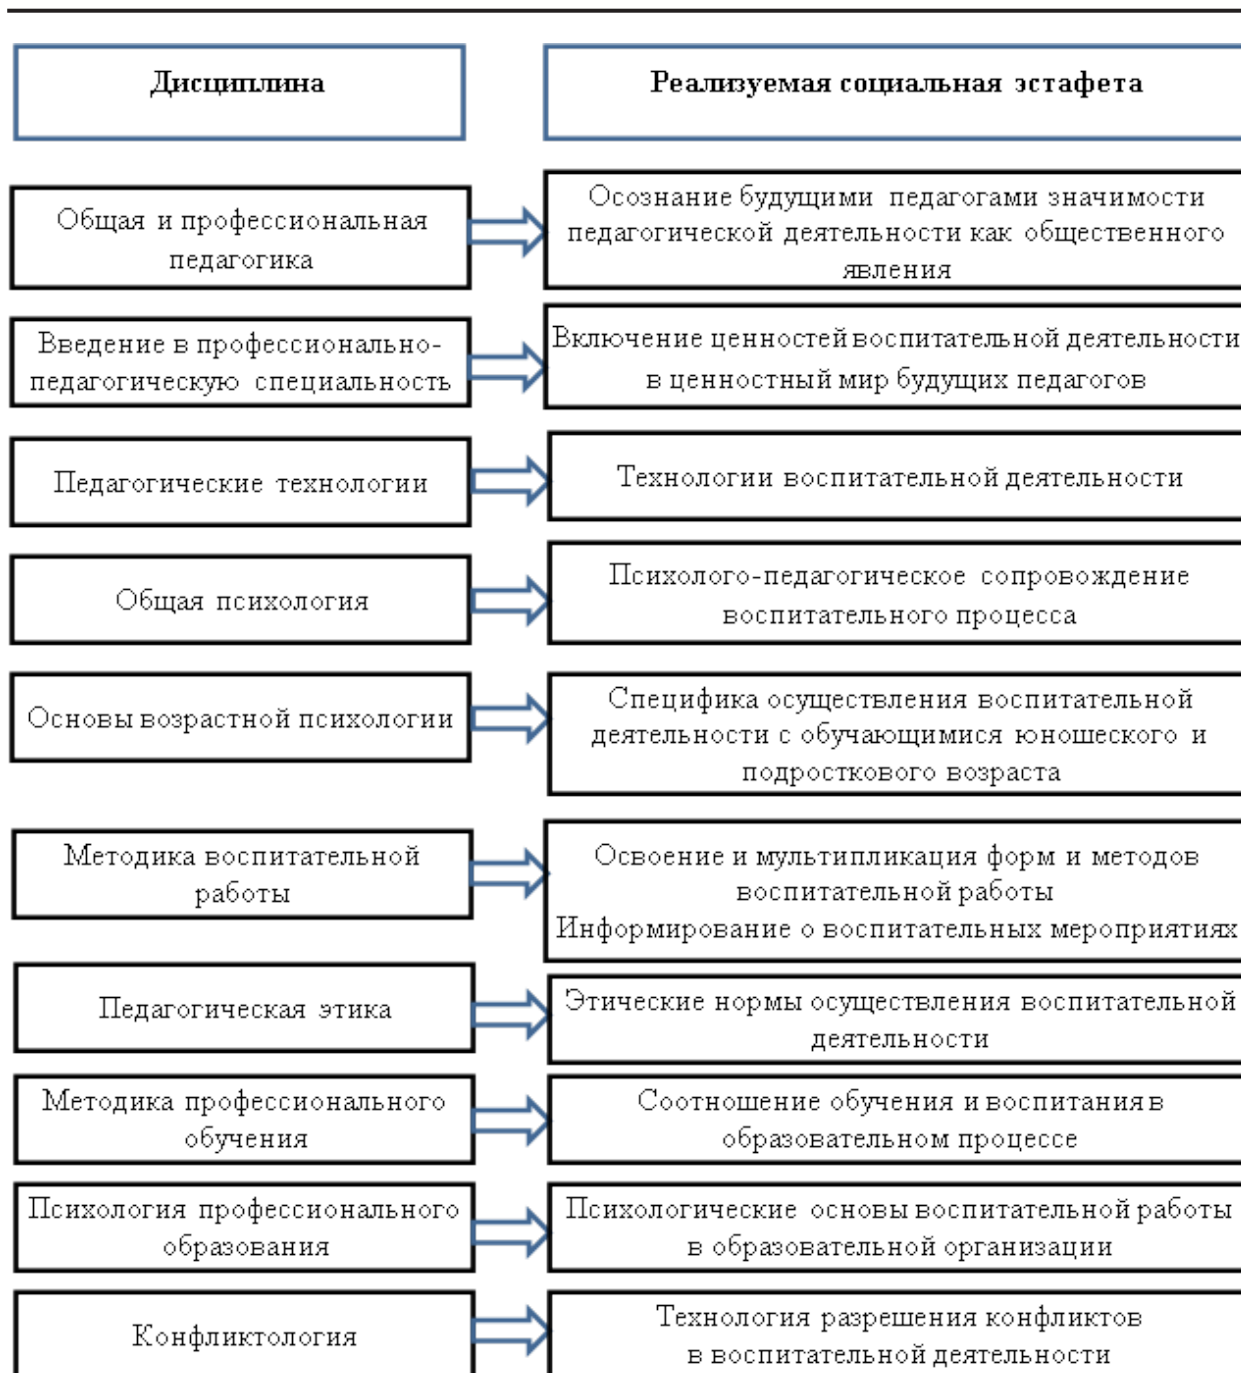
Дисциплина

Реализуемая социальная эстафета

Общая и профессиональная педагогика

Осознание будущими педагогами значимости педагогической деятельности как общественного явления

Введение в профессионально-педагогическую специальность

Включение ценностей воспитательной деятельности в ценностный мир будущих педагогов

Педагогические технологии

Технологии воспитательной деятельности

Общая психология

Психолого-педагогическое сопровождение воспитательного процесса

Основы возрастной психологии

Специфика осуществления воспитательной деятельности с обучающимися юношеского и подросткового возраста

Методика воспитательной работы

Освоение и мультипликация форм и методов воспитательной работы
Информирование о воспитательных мероприятиях

Педагогическая этика

Этические нормы осуществления воспитательной деятельности

Методика профессионального обучения

Соотношение обучения и воспитания в образовательном процессе

Психология профессионального образования

Психологические основы воспитательной работы в образовательной организации

Конфликтология

Технология разрешения конфликтов в воспитательной деятельности